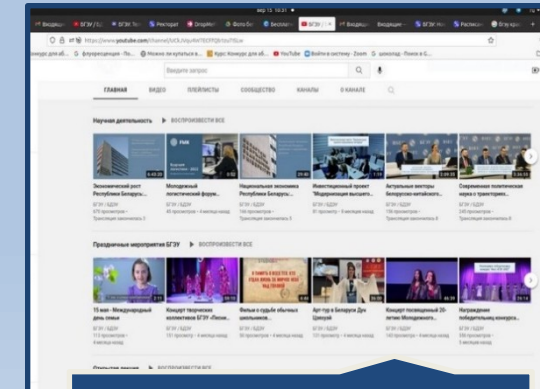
мар 13, 10:31

Входящи · БГЭУ | БГ · БГЭУ. Тел · Ресторан · DropM · Фото бо · Бесплатн · БГЭУ | · Входящи · Входящие · БГЭУ Но · Расписан · Ягу курс

https://www.youtube.com/channel/UCKJ...

Введите запрос

ГЛАВНАЯ ВИДЕО ПЛЕЙЛИСТЫ СООБЩЕСТВО КАНАЛЫ О КАНАЛЕ

Научная деятельность ▶ ВОСПРОИЗВЕСТИ ВСЕ

Экономический рост Республики Беларусь...

Молодежный логистический форум...

Национальная экономика Республики Беларусь...

Инвестиционный проект "Модернизация высшего...

Актуальные векторы белорусско-китайского...

Современная политическая карта с тран...

БГЭУ / БДЭУ

Праздничные мероприятия БГЭУ ▶ ВОСПРОИЗВЕСТИ ВСЕ

15 мая - Международный день семьи

Концерт творческих коллективов БГЭУ «Песня...

Фильм о судьбе обычных школьников...

Арт-тур в Беларуси Дзе Шинзой

Концерт посвященный 20-летию Молодежного...

Награждение победительниц конкурса...

БГЭУ / БДЭУ

Открытые лекции ▶ ВОСПРОИЗВЕСТИ ВСЕ